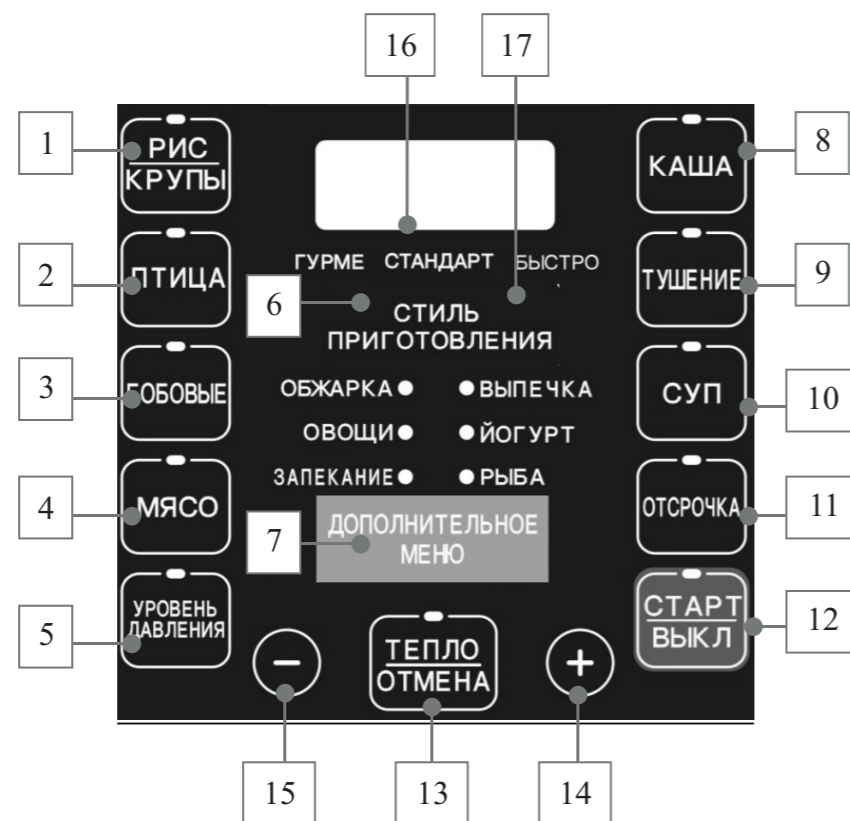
16
17
1
РИС
КРУПЫ
КАША
8
2
ПТИЦА
ГУРМЕ
СТАНДАРТ
БЫСТРО
ТУШЕНИЕ
9
6
СТИЛЬ ПРИГОТОВЛЕНИЯ
3
БОБОВЫЕ
ОБЖАРКА
ВЫПЕЧКА
СУП
10
ОВОЩИ
ЙОГУРТ
ЗАПЕКАНИЕ
РЫБА
4
МЯСО
ОТСРОЧКА
11
7
ДОПОЛНИТЕЛЬНОЕ МЕНЮ
5
УРОВЕНЬ ДАВЛЕНИЯ
СТАРТ
ВЫКЛ
12
−
ТЕПЛО
ОТМЕНА
+
15
13
14